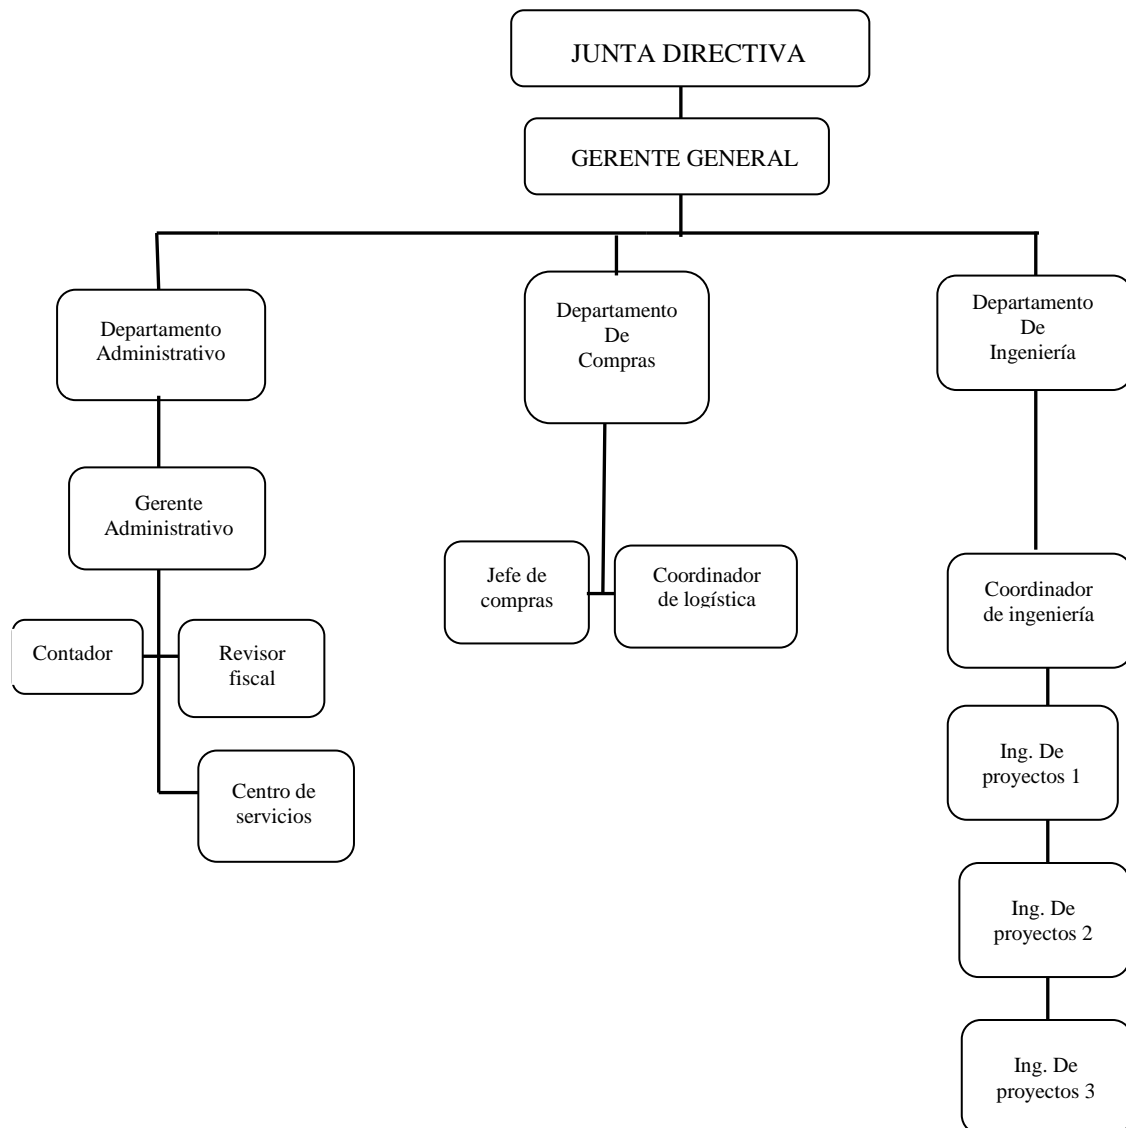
JUNTA DIRECTIVA

GERENTE GENERAL

Departamento Administrativo

Gerente Administrativo

Contador

Revisor fiscal

Centro de servicios

Departamento De Compras

Jefe de compras

Coordinador de logística

Departamento De Ingeniería

Coordinador de ingeniería

Ing. De proyectos 1

Ing. De proyectos 2

Ing. De proyectos 3